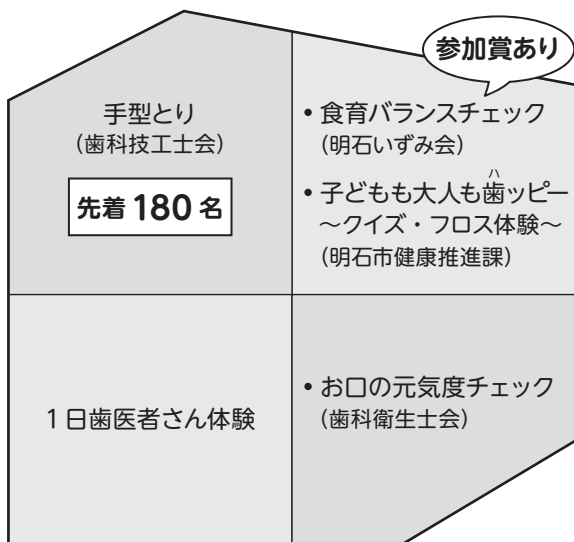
参加賞あり

手型とり
（歯科技工士会）

先着 180 名

• 食育バランスチェック
（明石いずみ会）

• 子どもも大人も歯ッピー
～クイズ・フロス体験～
（明石市健康推進課）

1日歯医者さん体験

• お口の元気度チェック
（歯科衛生士会）